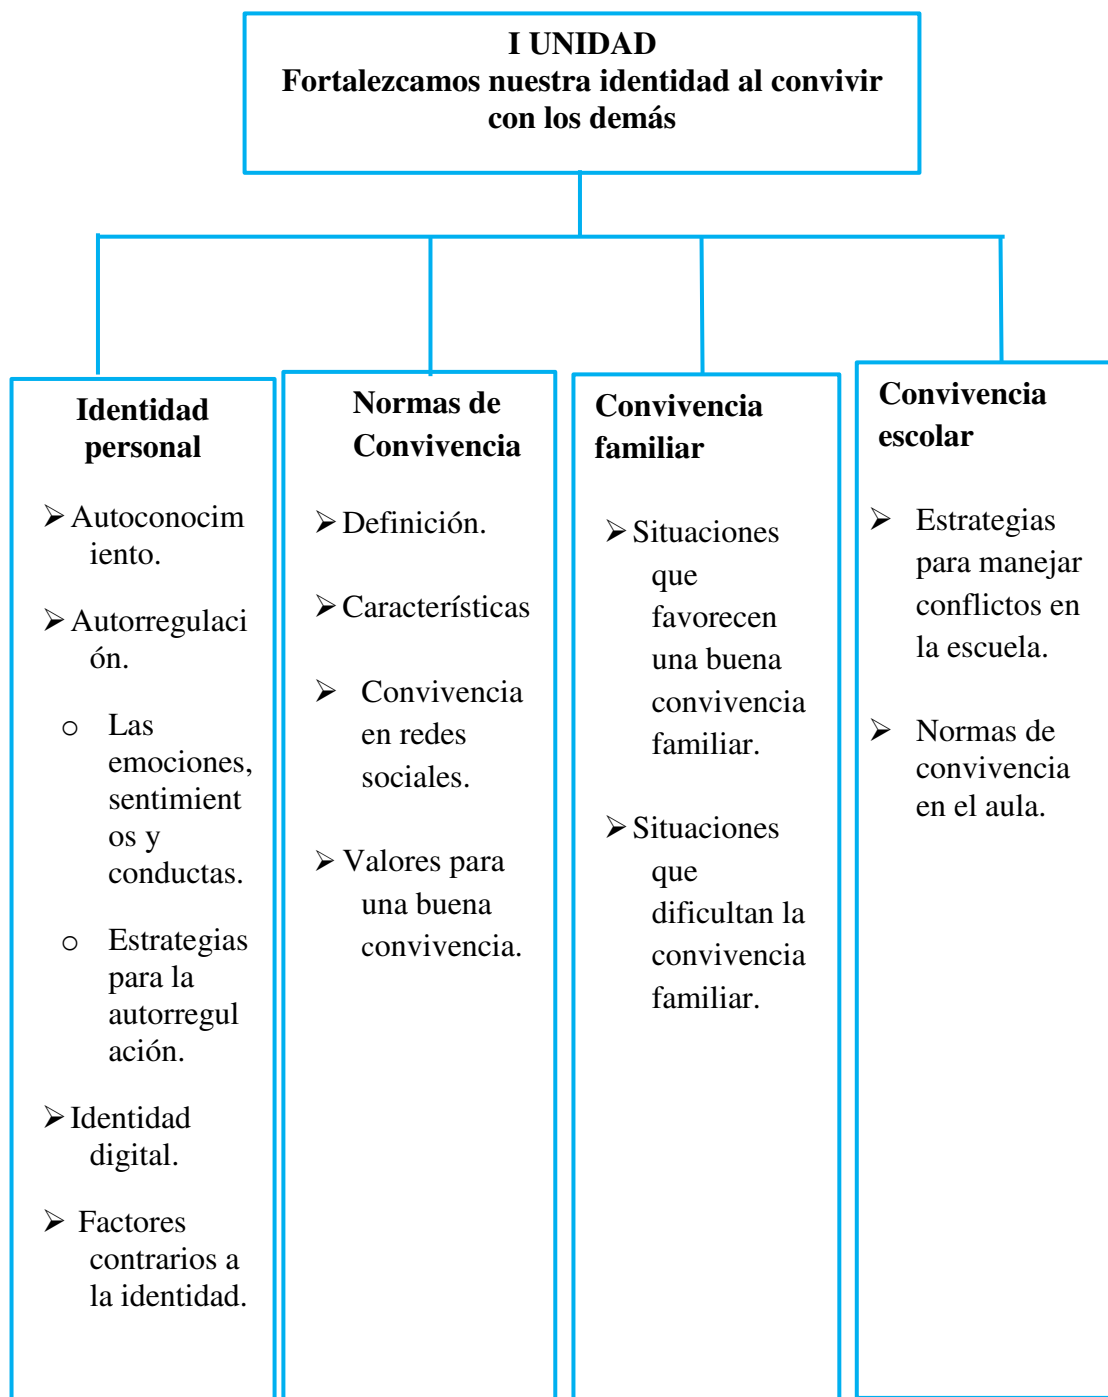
I UNIDAD
Fortalezcamos nuestra identidad al convivir con los demás

Identidad personal

- Autoconocimiento.
- Autorregulación.
  - Las emociones, sentimientos y conductas.
  - Estrategias para la autorregulación.
- Identidad digital.
- Factores contrarios a la identidad.

Normas de Convivencia

- Definición.
- Características
- Convivencia en redes sociales.
- Valores para una buena convivencia.

Convivencia familiar

- Situaciones que favorecen una buena convivencia familiar.
- Situaciones que dificultan la convivencia familiar.

Convivencia escolar

- Estrategias para manejar conflictos en la escuela.
- Normas de convivencia en el aula.